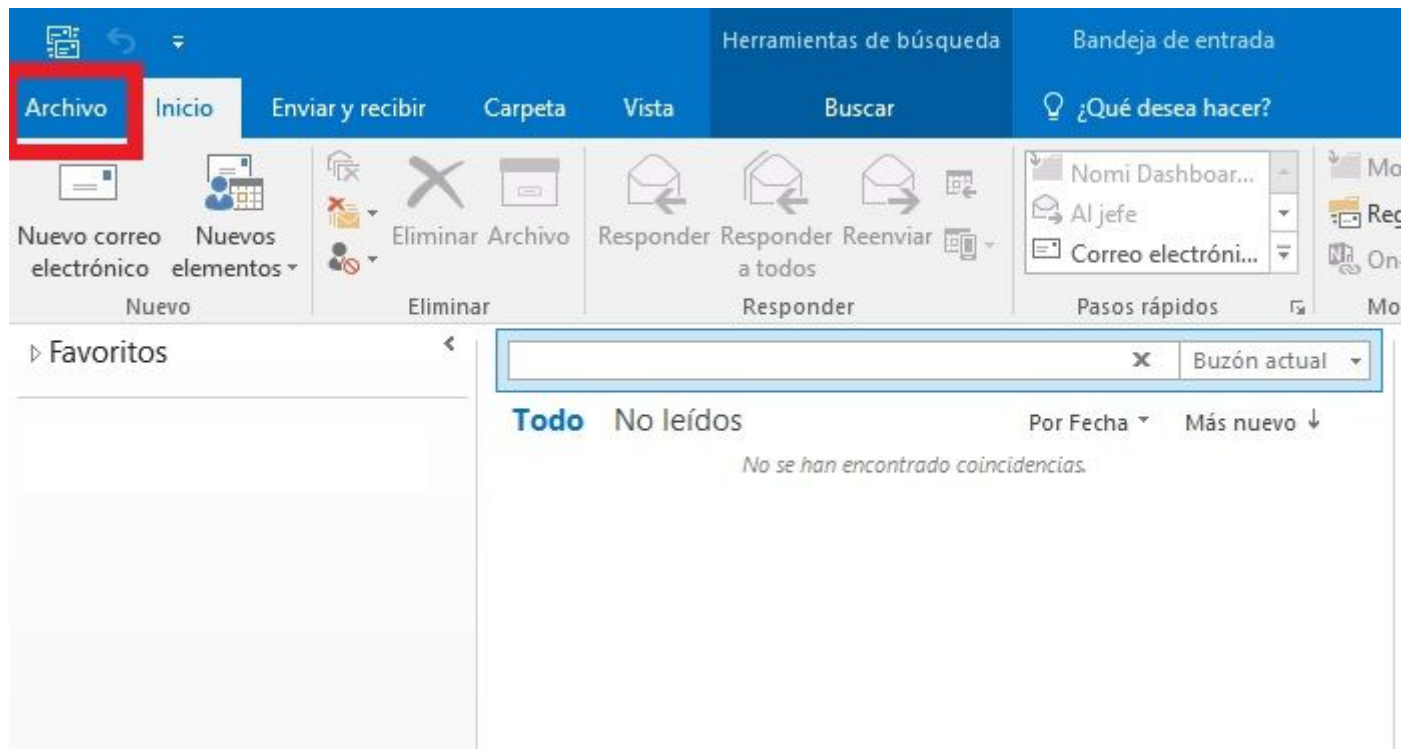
Herramientas de búsqueda
Bandeja de entrada
Archivo
Inicio
Enviar y recibir
Carpeta
Vista
Buscar
¿Qué desea hacer?

Nuevo correo electrónico
Nuevos elementos
Nuevo
Eliminar
Archivo
Eliminar
Responder
Responder a todos
Reenviar
Responder
Nomi Dashboar...
Al jefe
Correo electróni...
Pasos rápidos
Mo
Reg
On
Mo

Favoritos
Buzón actual
Todo
No leídos
Por Fecha
Más nuevo
No se han encontrado coincidencias.